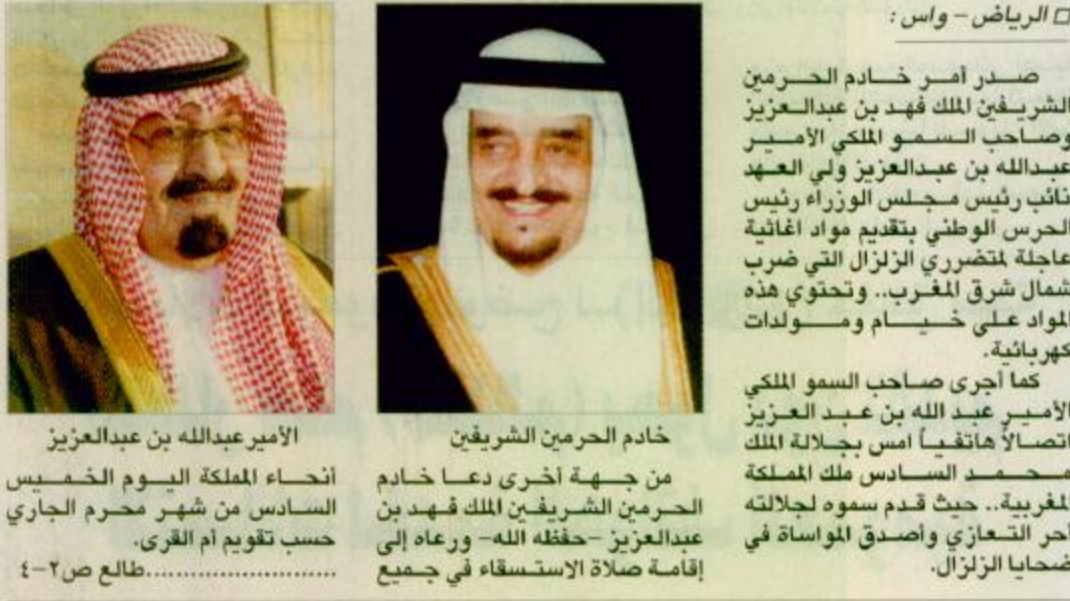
□ الرياض – واس :

صدر أمر خادم الحرمين الشريفين الملك فهد بن عبدالعزيز وصاحب السمو الملكي الأمير عبدالله بن عبدالعزيز ولي العهد نائب رئيس مجلس الوزراء رئيس الحرس الوطني بتقديم مواد اغاثية عاجلة لمتضرري الزلزال التي ضرب شمال شرق المغرب.. وتحتوي هذه المواد على خيام ومولدات كهربائية.

كما أجرى صاحب السمو الملكي الأمير عبد الله بن عبد العزيز اتصالاً هاتفياً امس بجلالة الملك محمد السادس ملك المملكة المغربية.. حيث قدم سموه لجلالته احر التعازي وأصدق المواساة في ضحايا الزلزال.

خادم الحرمين الشريفين

من جهة أخرى دعا خادم الحرمين الشريفين الملك فهد بن عبدالعزيز -حفظه الله- ورعاه إلى إقامة صلاة الاستسقاء في جميع

الأمير عبدالله بن عبدالعزيز

أنحاء المملكة اليوم الخميس السادس من شهر محرم الجاري حسب تقويم أم القرى.
..............طالع ص٢-٤